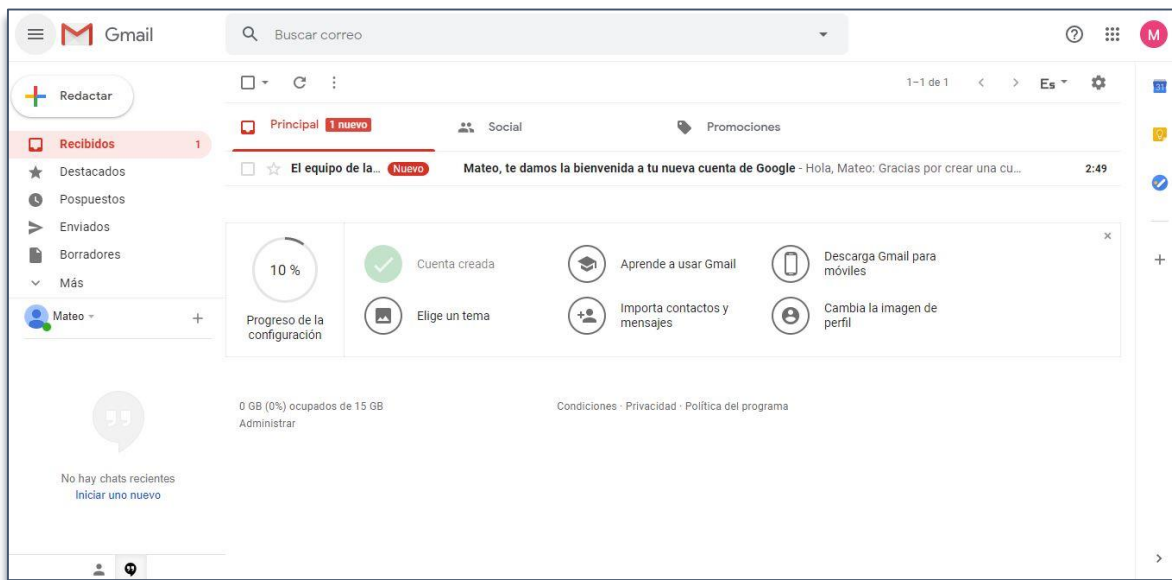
Gmail

Buscar correo

M

Redactar

Recibidos 1
Destacados
Pospuestos
Enviados
Borradores
Más

Mateo

1–1 de 1 Es

Principal 1 nuevo
Social
Promociones

El equipo de la... Nuevo Mateo, te damos la bienvenida a tu nueva cuenta de Google - Hola, Mateo: Gracias por crear una cu... 2:49

10 %
Progreso de la configuración

Cuenta creada
Aprende a usar Gmail
Descarga Gmail para móviles
Elige un tema
Importa contactos y mensajes
Cambia la imagen de perfil

0 GB (0%) ocupados de 15 GB
Administrar

Condiciones · Privacidad · Política del programa

No hay chats recientes
Iniciar uno nuevo